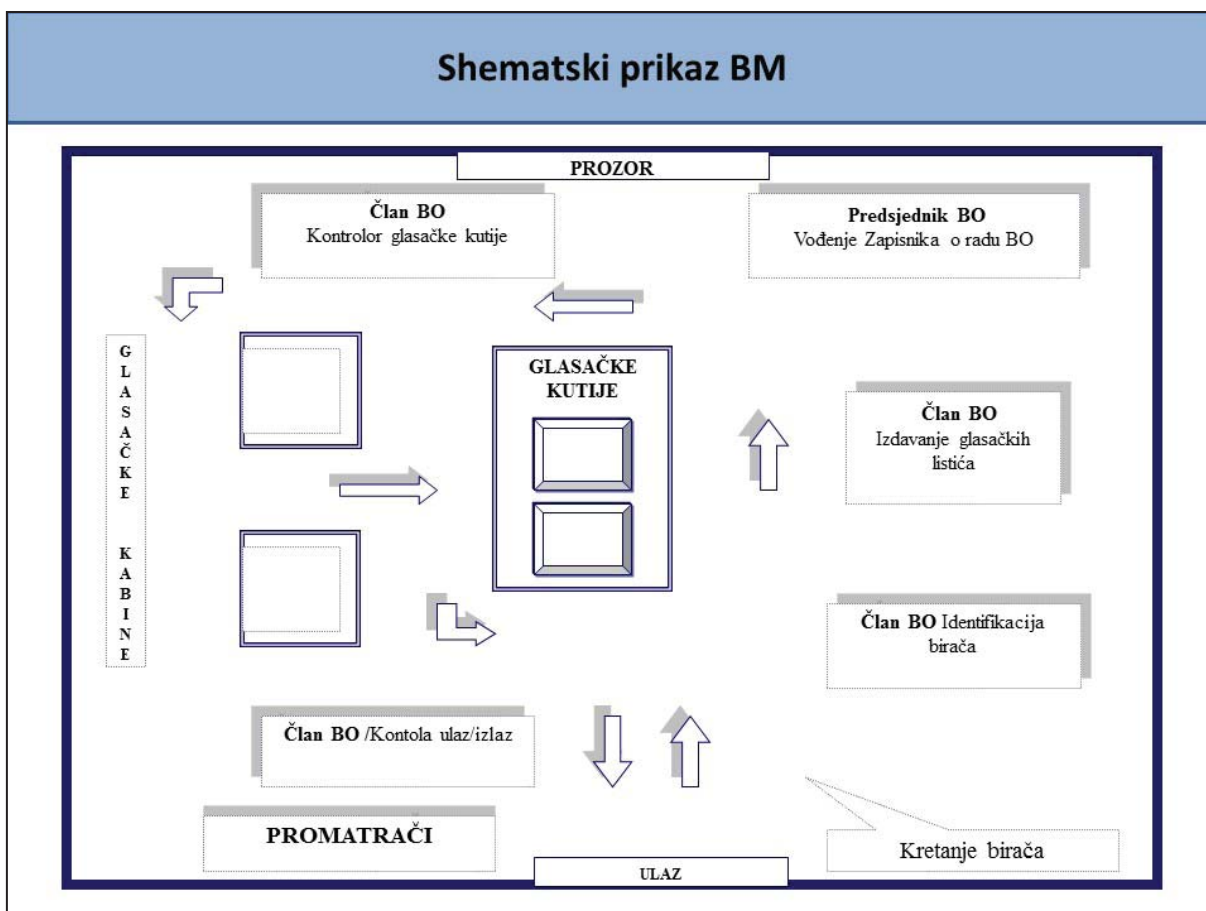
Shematski prikaz BM

PROZOR

Član BO
Kontrolor glasačke kutije

Predsjednik BO
Vođenje Zapisnika o radu BO

GLASAČKE KABINE

GLASAČKE KUTIJE

Član BO
Izdavanje glasačkih listića

Član BO Identifikacija birača

Član BO /Kontola ulaz/izlaz

PROMATRAČI

Kretanje birača

ULAZ